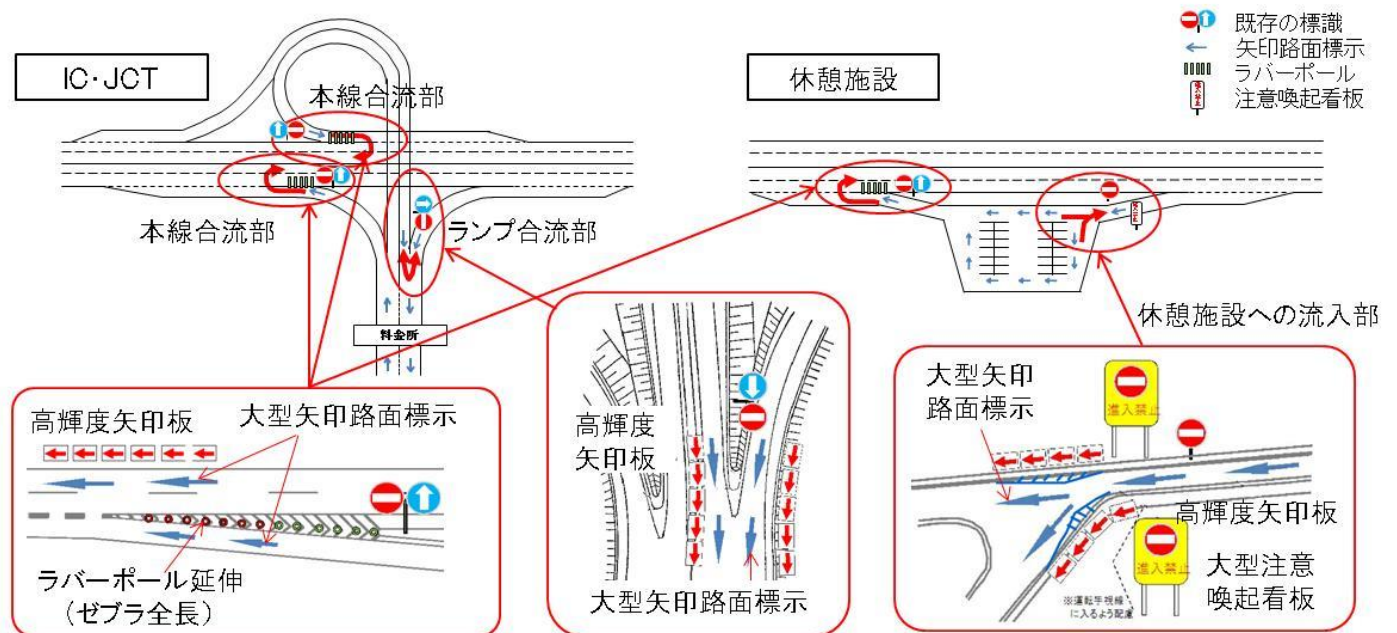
既存の標識
矢印路面標示
ラバーポール
注意喚起看板

IC・JCT

本線合流部

本線合流部

ランプ合流部

料金所

休憩施設

休憩施設への流入部

高輝度矢印板
大型矢印路面標示
ラバーポール延伸
（ゼブラ全長）

高輝度
矢印板
大型矢印路面標示

大型矢印
路面標示
進入禁止
高輝度矢印板
進入禁止
大型注意
喚起看板
※運転手視線に入るよう配慮